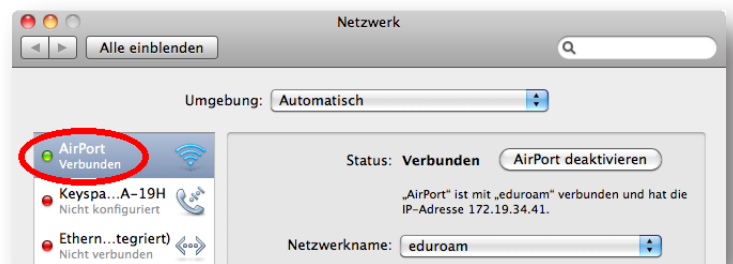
Netzwerk

Alle einblenden

Umgebung: Automatisch

AirPort
Verbunden

Keyspa…A-19H
Nicht konfiguriert

Ethern…tegriert)
Nicht verbunden

Status: Verbunden

AirPort deaktivieren

„AirPort" ist mit „eduroam" verbunden und hat die IP-Adresse 172.19.34.41.

Netzwerkname: eduroam